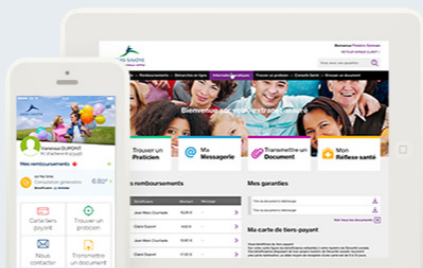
Bienvenue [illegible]

Trouver un Praticien

Ma Messagerie

Transmettre un Document

Mon Réflexe santé

Mes remboursements

Mes garanties

Ma carte de tiers-payant

Vanessa DUPONT

Mes remboursements

Carte tiers payant

Trouver un praticien

Nous contacter

Transmettre un document